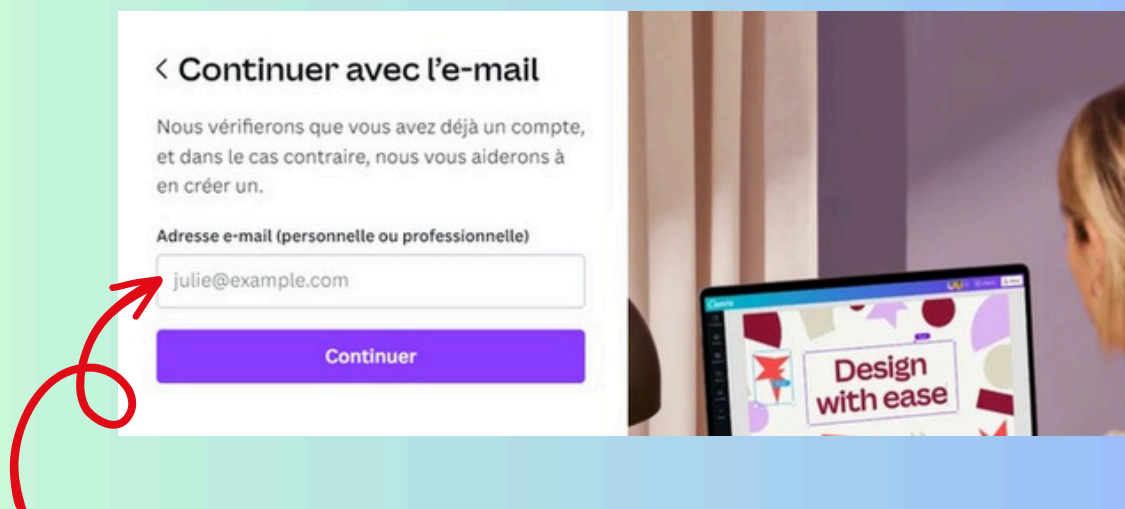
< Continuer avec l'e-mail

Nous vérifierons que vous avez déjà un compte, et dans le cas contraire, nous vous aiderons à en créer un.

Adresse e-mail (personnelle ou professionnelle)

julie@example.com

Continuer

Canva

Design with ease